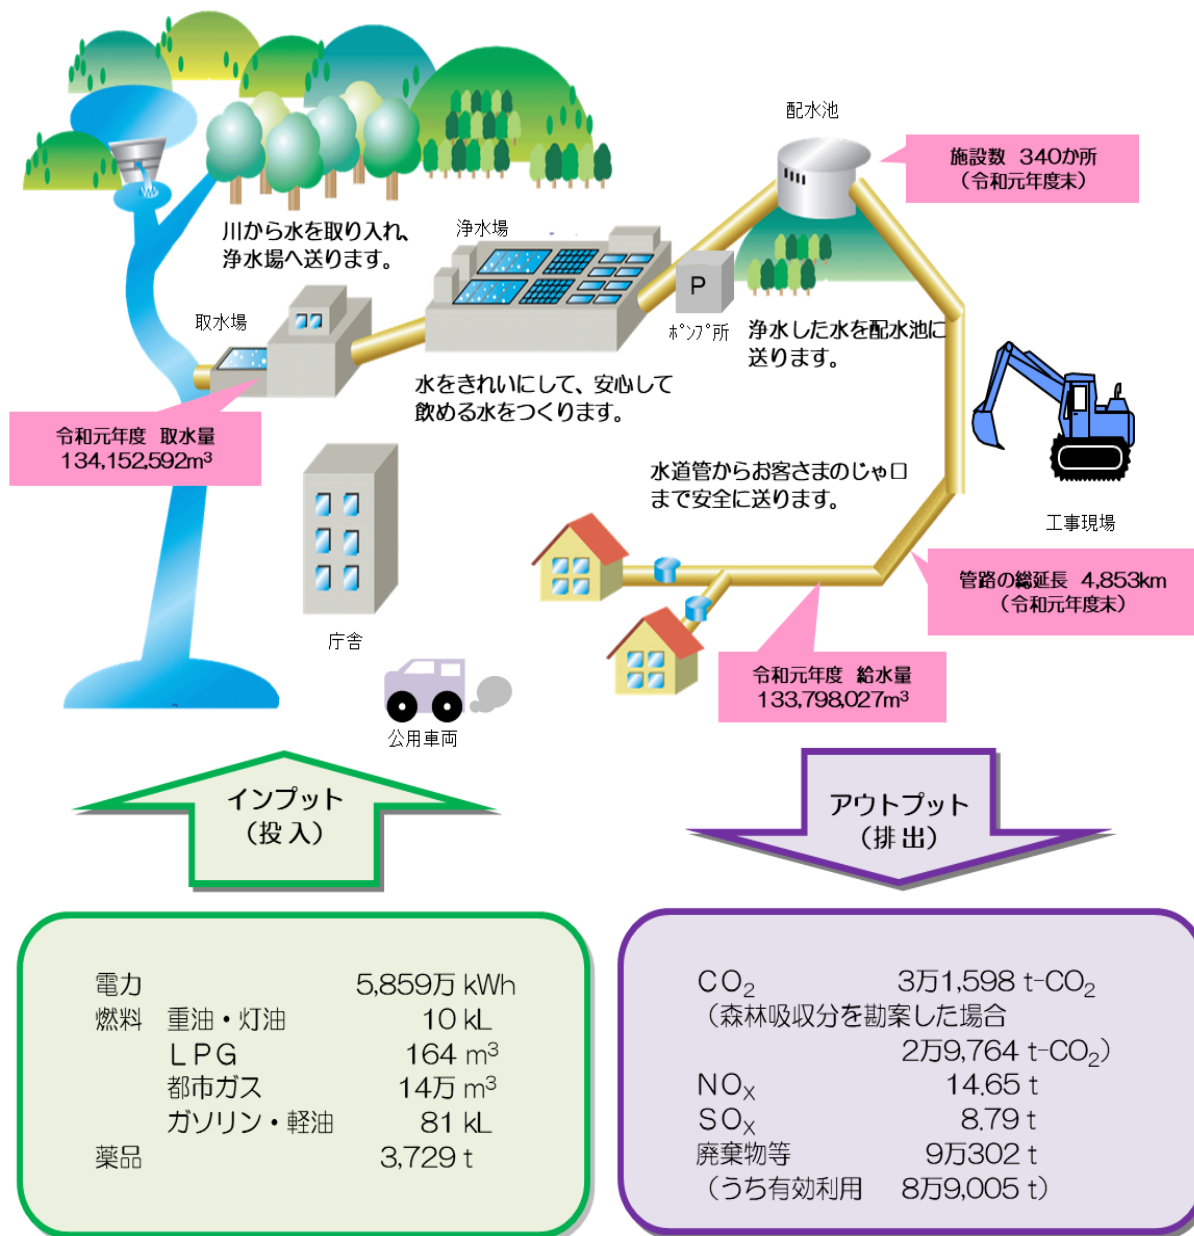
配水池

施設数 340か所
（令和元年度末）

川から水を取り入れ、
浄水場へ送ります。

浄水場

P

ポンプ所

浄水した水を配水池に
送ります。

取水場

水をきれいにして、安心して
飲める水をつくります。

令和元年度 取水量
134,152,592m³

水道管からお客さまのじゃ口
まで安全に送ります。

工事現場

管路の総延長 4,853km
（令和元年度末）

庁舎

令和元年度 給水量
133,798,027m³

公用車両

インプット
（投入）

アウトプット
（排出）

| | | |
|---|---|---|
| 電力 | | 5,859万 kWh |
| 燃料 | 重油・灯油 | 10 kL |
| | LPG | 164 m³ |
| | 都市ガス | 14万 m³ |
| | ガソリン・軽油 | 81 kL |
| 薬品 | | 3,729 t |

| | |
|---|---|
| $CO_2$ | 3万1,598 t-$CO_2$ |
| （森林吸収分を勘案した場合 | |
| | 2万9,764 t-$CO_2$） |
| $NO_X$ | 14.65 t |
| $SO_X$ | 8.79 t |
| 廃棄物等 | 9万302 t |
| （うち有効利用 | 8万9,005 t） |